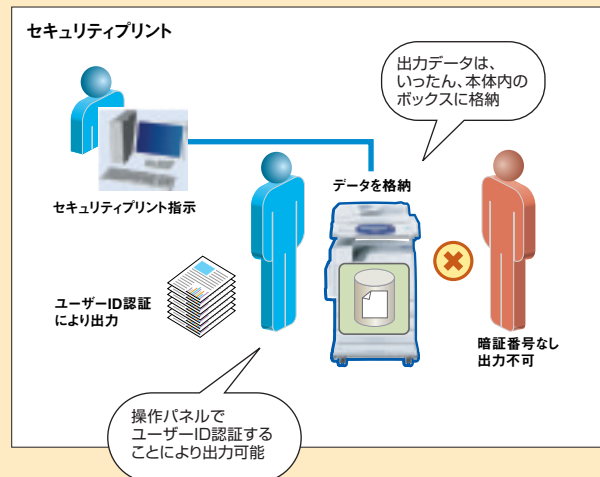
セキュリティプリント

出力データは、
いったん、本体内の
ボックスに格納

セキュリティプリント指示

データを格納

ユーザーID認証
により出力

暗証番号なし
出力不可

操作パネルで
ユーザーID認証する
ことにより出力可能